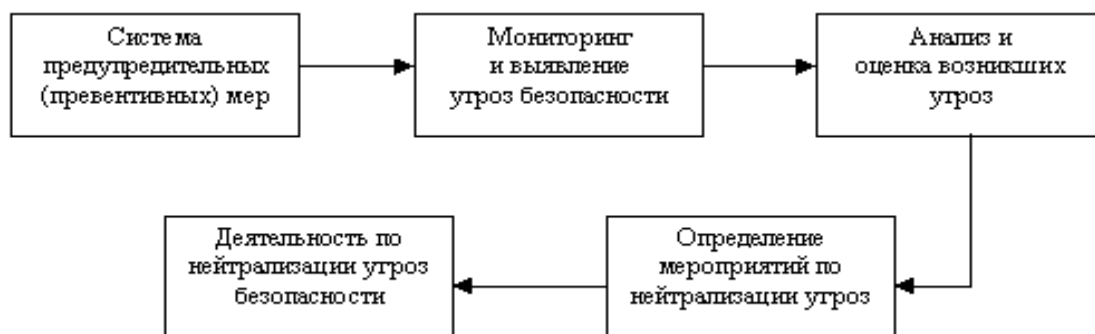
Система предупредительных (превентивных) мер

Мониторинг и выявление угроз безопасности

Анализ и оценка возникших угроз

Определение мероприятий по нейтрализации угроз

Деятельность по нейтрализации угроз безопасности